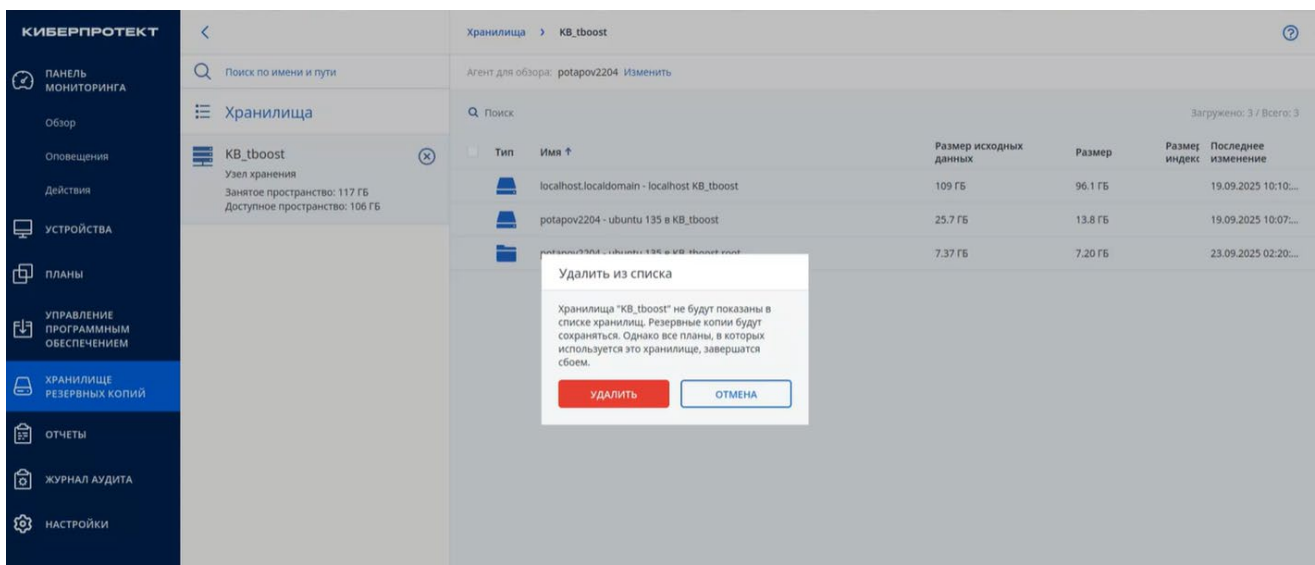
КИБЕРПРОТЕКТ

ПАНЕЛЬ МОНИТОРИНГА

Обзор

Оповещения

Действия

УСТРОЙСТВА

ПЛАНЫ

УПРАВЛЕНИЕ ПРОГРАММНЫМ ОБЕСПЕЧЕНИЕМ

ХРАНИЛИЩЕ РЕЗЕРВНЫХ КОПИЙ

ОТЧЕТЫ

ЖУРНАЛ АУДИТА

НАСТРОЙКИ

<

Поиск по имени и пути

Хранилища

KB_tboost
Узел хранения
Занятое пространство: 117 ГБ
Доступное пространство: 106 ГБ

Хранилища > KB_tboost

Агент для обзора: potapov2204 Изменить

Поиск

Загружено: 3 / Всего: 3

| Тип | Имя ↑ | Размер исходных данных | Размер | Размер индекс | Последнее изменение |
|---|---|---|---|---|---|
| | localhost.localdomain - localhost KB_tboost | 109 ГБ | 96.1 ГБ | | 19.09.2025 10:10:... |
| | potapov2204 - ubuntu 135 в KB_tboost | 25.7 ГБ | 13.8 ГБ | | 19.09.2025 10:07:... |
| | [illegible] | 7.37 ГБ | 7.20 ГБ | | 23.09.2025 02:20:... |

Удалить из списка

Хранилища "KB_tboost" не будут показаны в списке хранилищ. Резервные копии будут сохраняться. Однако все планы, в которых используется это хранилище, завершатся сбоем.

УДАЛИТЬ

ОТМЕНА